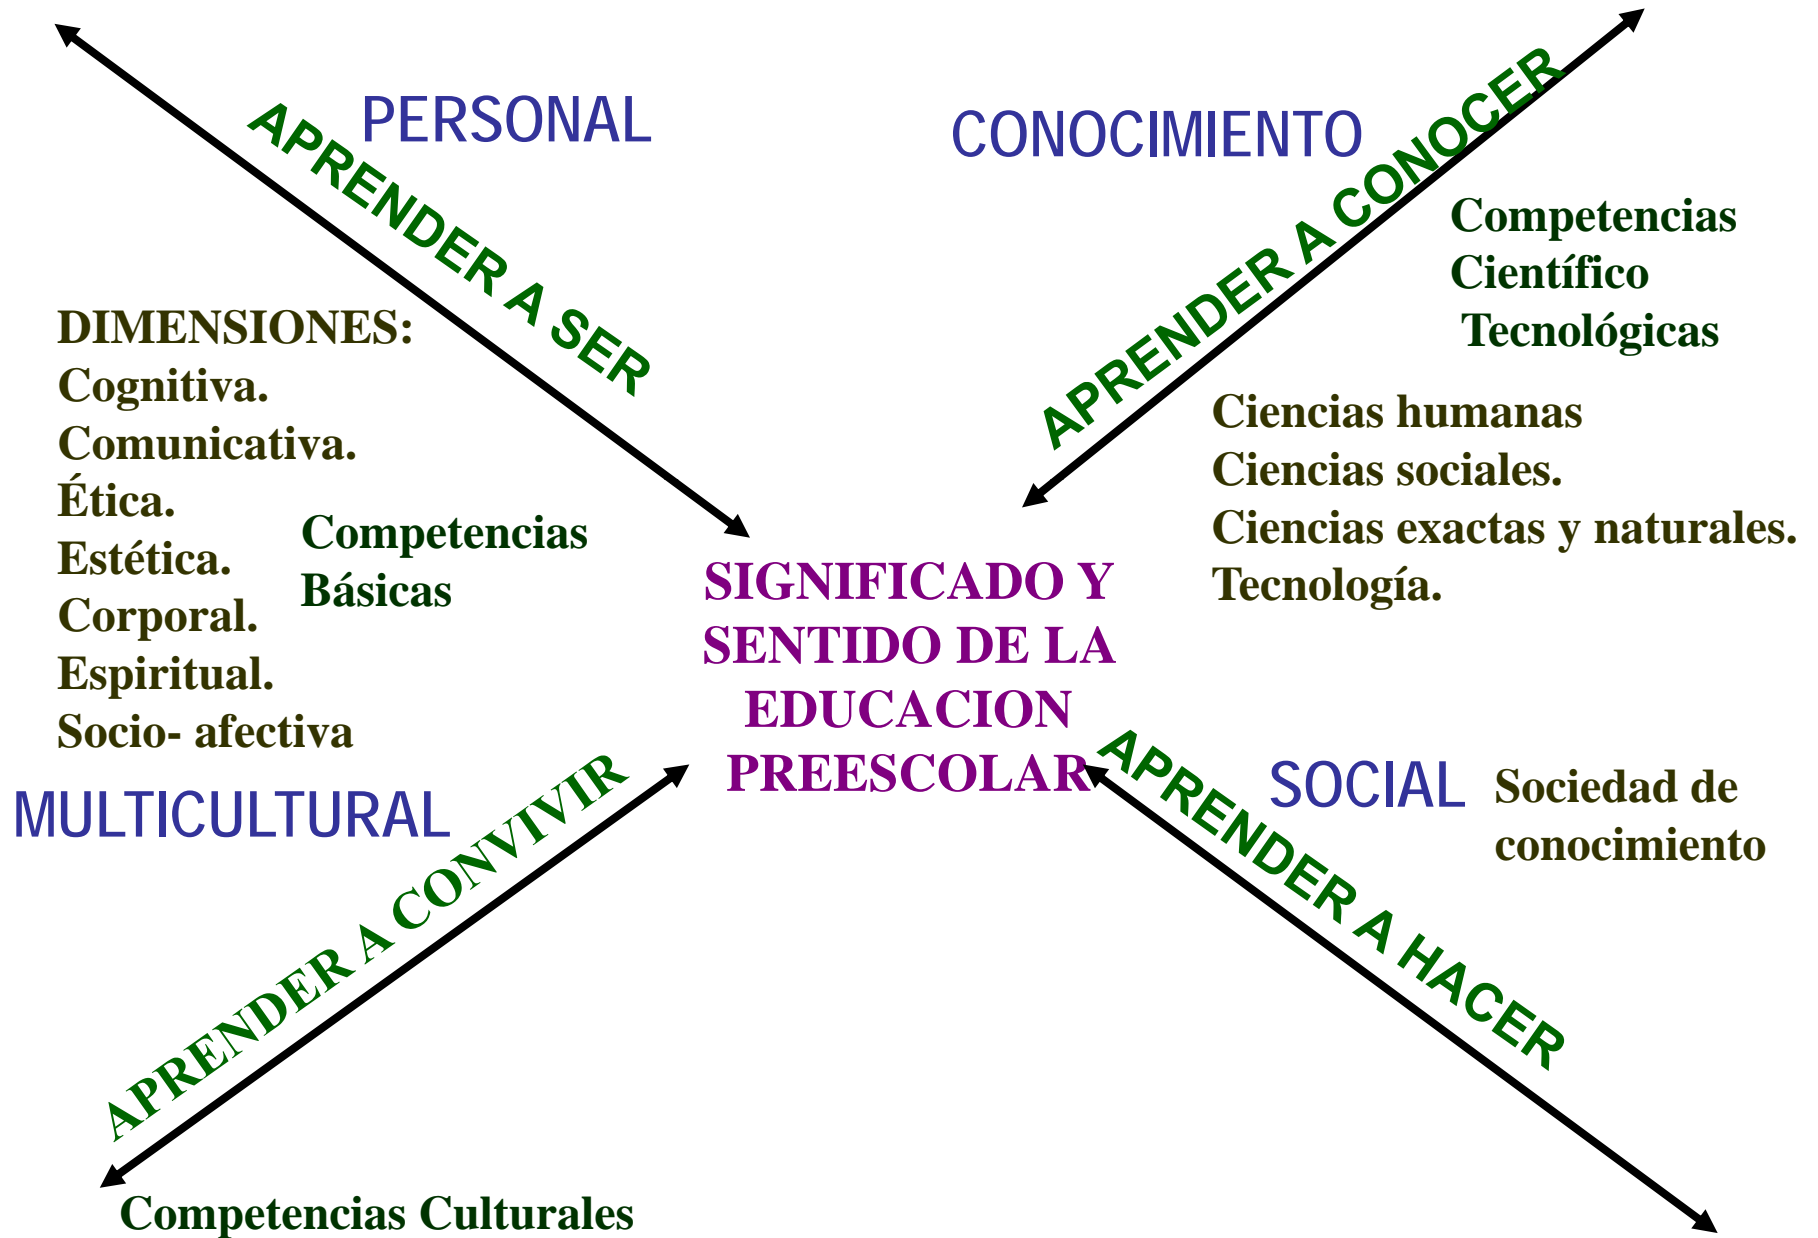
PERSONAL

APRENDER A SER

CONOCIMIENTO

APRENDER A CONOCER

Competencias
Científico
Tecnológicas

DIMENSIONES:
Cognitiva.
Comunicativa.
Ética.
Estética.
Corporal.
Espiritual.
Socio- afectiva

Competencias
Básicas

Ciencias humanas
Ciencias sociales.
Ciencias exactas y naturales.
Tecnología.

SIGNIFICADO Y SENTIDO DE LA EDUCACION PREESCOLAR

MULTICULTURAL

APRENDER A CONVIVIR

SOCIAL

Sociedad de conocimiento

APRENDER A HACER

Competencias Culturales